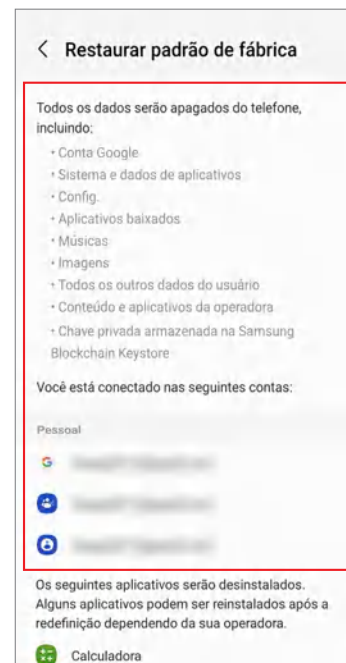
< Restaurar padrão de fábrica

Todos os dados serão apagados do telefone, incluindo:

• Conta Google
• Sistema e dados de aplicativos
• Config.
• Aplicativos baixados
• Músicas
• Imagens
• Todos os outros dados do usuário
• Conteúdo e aplicativos da operadora
• Chave privada armazenada na Samsung Blockchain Keystore

Você está conectado nas seguintes contas:

Pessoal

G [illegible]

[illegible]

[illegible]

Os seguintes aplicativos serão desinstalados. Alguns aplicativos podem ser reinstalados após a redefinição dependendo da sua operadora.

Calculadora